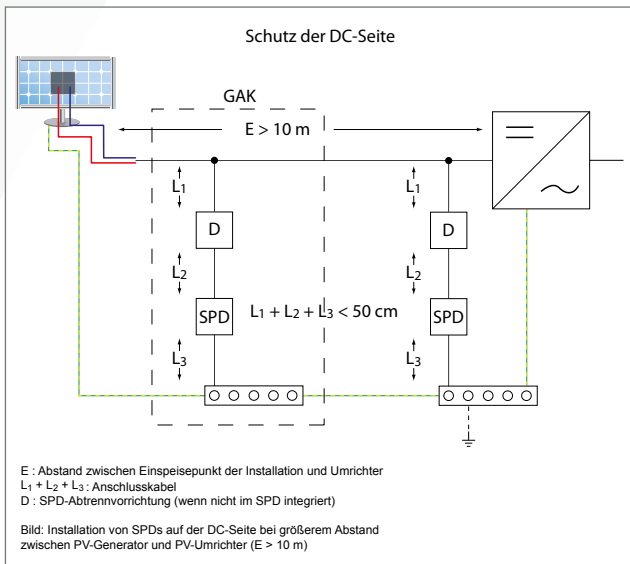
Schutz der DC-Seite

GAK

E > 10 m

$L_1$

D

$L_2$

SPD

$L_3$

$L_1 + L_2 + L_3 < 50$ cm

$L_1$

D

$L_2$

SPD

$L_3$

E : Abstand zwischen Einspeisepunkt der Installation und Umrichter
$L_1 + L_2 + L_3$ : Anschlusskabel
D : SPD-Abtrennvorrichtung (wenn nicht im SPD integriert)

Bild: Installation von SPDs auf der DC-Seite bei größerem Abstand zwischen PV-Generator und PV-Umrichter (E > 10 m)